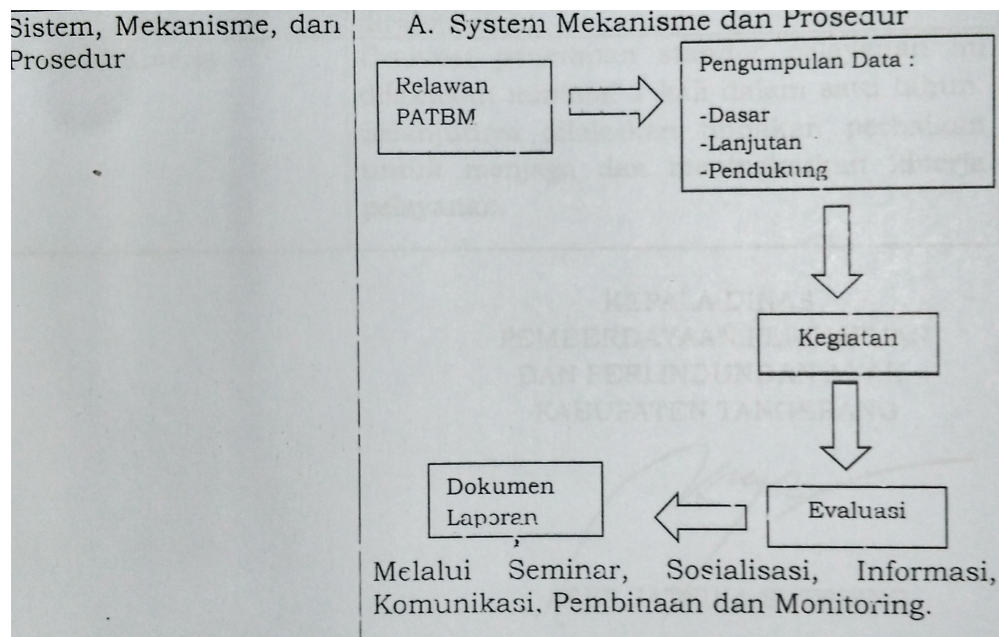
Sistem, Mekanisme, dan Prosedur

A. System Mekanisme dan Prosedur

Relawan PATBM

Pengumpulan Data :

-Dasar
-Lanjutan
-Pendukung

Kegiatan

Evaluasi

Dokumen Laporan

Melalui Seminar, Sosialisasi, Informasi, Komunikasi, Pembinaan dan Monitoring.